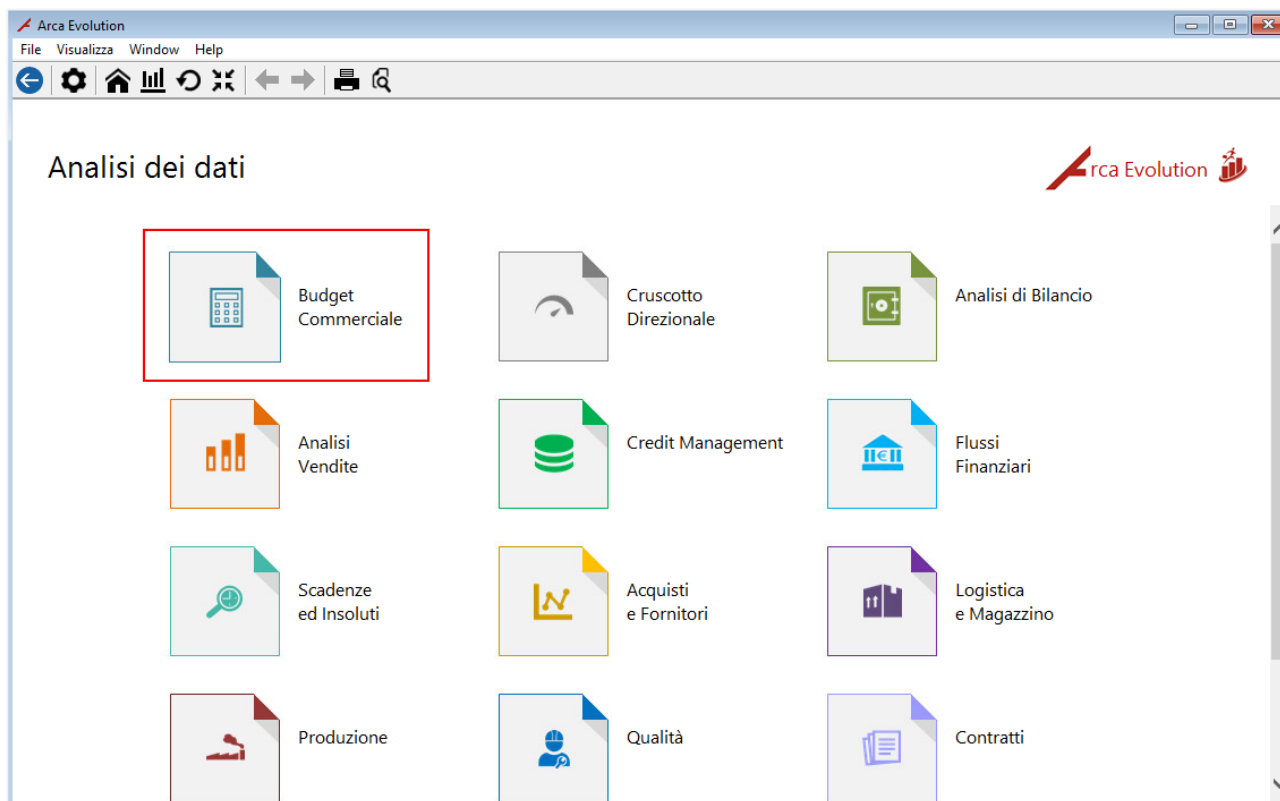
Arca Evolution

File Visualizza Window Help

Analisi dei dati

Arca Evolution

Budget Commerciale

Cruscotto Direzionale

Analisi di Bilancio

Analisi Vendite

Credit Management

Flussi Finanziari

Scadenze ed Insoluti

Acquisti e Fornitori

Logistica e Magazzino

Produzione

Qualità

Contratti